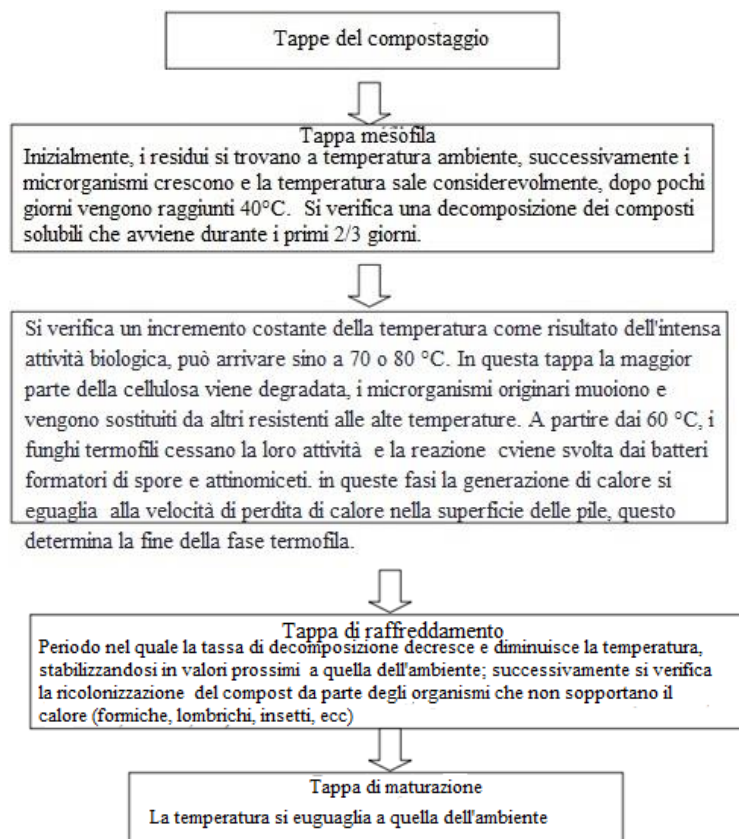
Tappe del compostaggio

Tappa mesofila
Inizialmente, i residui si trovano a temperatura ambiente, successivamente i microrganismi crescono e la temperatura sale considerevolmente, dopo pochi giorni vengono raggiunti 40°C. Si verifica una decomposizione dei composti solubili che avviene durante i primi 2/3 giorni.

Si verifica un incremento costante della temperatura come risultato dell'intensa attività biologica, può arrivare sino a 70 o 80 °C. In questa tappa la maggior parte della cellulosa viene degradata, i microrganismi originari muoiono e vengono sostituiti da altri resistenti alle alte temperature. A partire dai 60 °C, i funghi termofili cessano la loro attività e la reazione cviene svolta dai batteri formatori di spore e attinomiceti. in queste fasi la generazione di calore si eguaglia alla velocità di perdita di calore nella superficie delle pile, questo determina la fine della fase termofila.

Tappa di raffreddamento
Periodo nel quale la tassa di decomposizione decresce e diminuisce la temperatura, stabilizzandosi in valori prossimi a quella dell'ambiente; successivamente si verifica la ricolonizzazione del compost da parte degli organismi che non sopportano il calore (formiche, lombrichi, insetti, ecc)

Tappa di maturazione
La temperatura si euguaglia a quella dell'ambiente